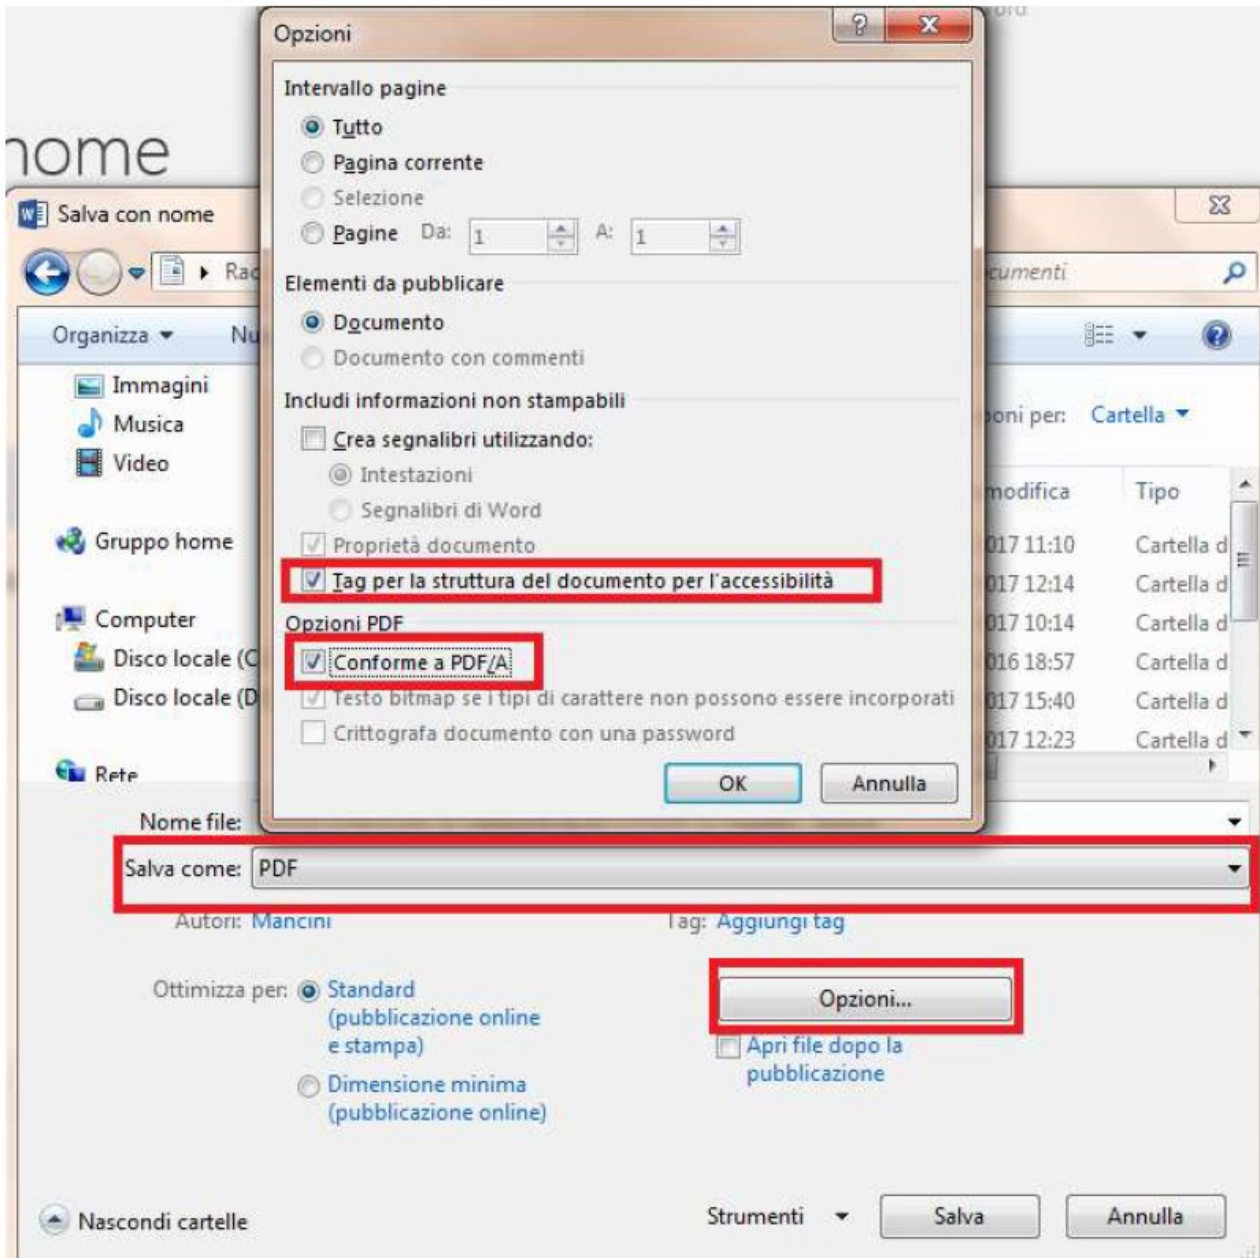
nome

Salva con nome

Rac

cumenti

Organizza ▾ Nu

Immagini
Musica
Video

Gruppo home

Computer
Disco locale (C
Disco locale (D

Rete

oni per: Cartella ▾

modifica | Tipo
017 11:10 | Cartella d
017 12:14 | Cartella d
017 10:14 | Cartella d
016 18:57 | Cartella d
017 15:40 | Cartella d
017 12:23 | Cartella d

Opzioni

Intervallo pagine
Tutto
Pagina corrente
Selezione
Pagine Da: 1 A: 1

Elementi da pubblicare
Documento
Documento con commenti

Includi informazioni non stampabili
Crea segnalibri utilizzando:
Intestazioni
Segnalibri di Word
Proprietà documento
Tag per la struttura del documento per l'accessibilità

Opzioni PDF
Conforme a PDF/A
Testo bitmap se i tipi di carattere non possono essere incorporati
Crittografa documento con una password

OK Annulla

Nome file:
Salva come: PDF
Autori: Mancini
Tag: Aggiungi tag

Ottimizza per: Standard (pubblicazione online e stampa)
Dimensione minima (pubblicazione online)

Opzioni...
Apri file dopo la pubblicazione

Nascondi cartelle

Strumenti ▾ Salva Annulla